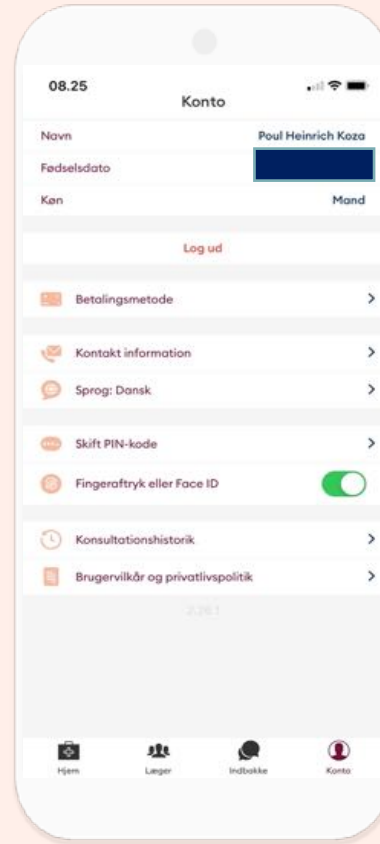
08.25

Konto

Navn Poul Heinrich Koza

Fødselsdato

Køn Mand

Log ud

Betalingsmetode

Kontakt information

Sprog: Dansk

Skift PIN-kode

Fingeraftryk eller Face ID

Konsultationshistorik

Brugervilkår og privatlivspolitik

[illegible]

Hjem Læger Indbakke Konto